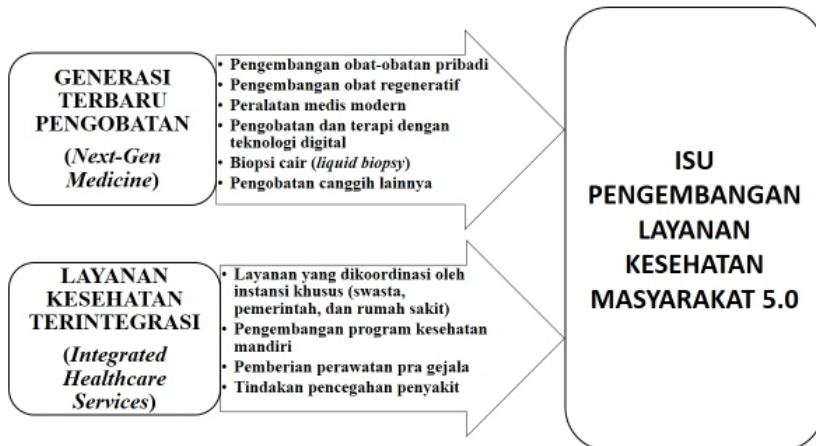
GENERASI TERBARU PENGOBATAN

(Next-Gen Medicine)

• Pengembangan obat-obatan pribadi
• Pengembangan obat regeneratif
• Peralatan medis modern
• Pengobatan dan terapi dengan teknologi digital
• Biopsi cair (liquid biopsy)
• Pengobatan canggih lainnya

LAYANAN KESEHATAN TERINTEGRASI

(Integrated Healthcare Services)

• Layanan yang dikoordinasi oleh instansi khusus (swasta, pemerintah, dan rumah sakit)
• Pengembangan program kesehatan mandiri
• Pemberian perawatan pra gejala
• Tindakan pencegahan penyakit

ISU PENGEMBANGAN LAYANAN KESEHATAN MASYARAKAT 5.0